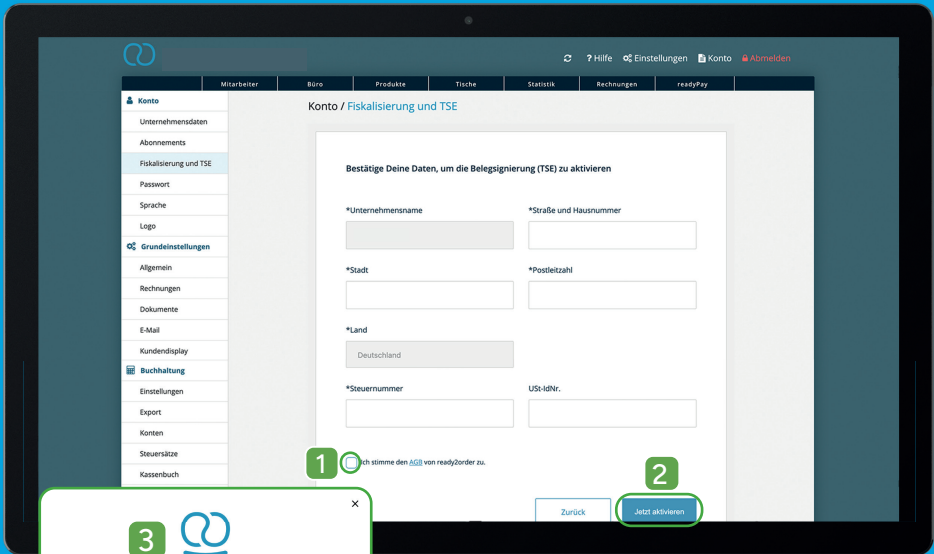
? Hilfe Einstellungen Konto Abmelden

Mitarbeiter | Büro | Produkte | Tische | Statistik | Rechnungen | readyPay

Konto
Unternehmensdaten
Abonnements
Fiskalisierung und TSE
Passwort
Sprache
Logo
Grundeinstellungen
Allgemein
Rechnungen
Dokumente
E-Mail
Kundendisplay
Buchhaltung
Einstellungen
Export
Konten
Steuersätze
Kassenbuch

Konto / Fiskalisierung und TSE

Bestätige Deine Daten, um die Belegsignierung (TSE) zu aktivieren

*Unternehmensname

*Straße und Hausnummer

*Stadt

*Postleitzahl

*Land

Deutschland

*Steuernummer

USt-IdNr.

1

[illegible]ch stimme den AGB von ready2order zu.

2

Zurück

Jetzt aktivieren

×

3